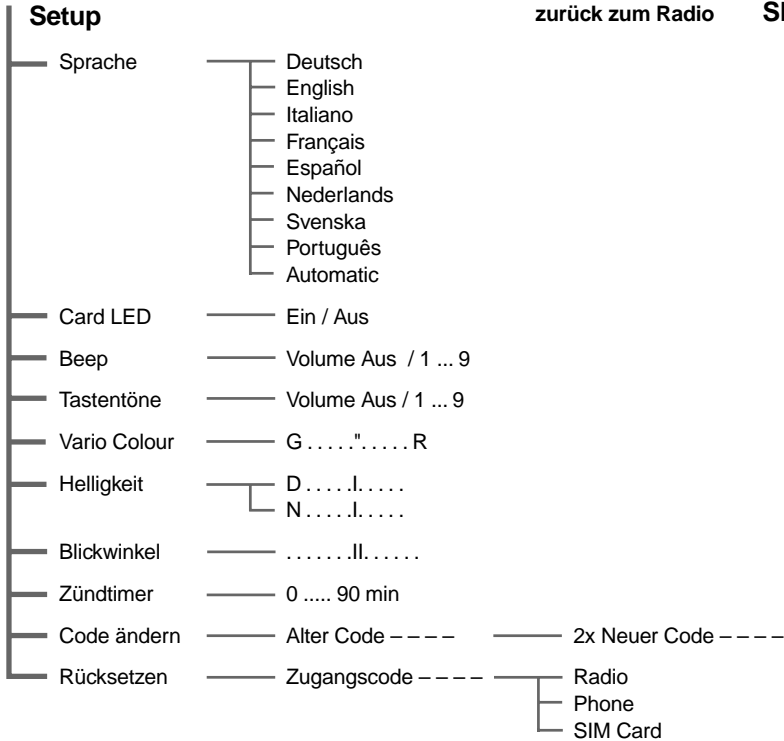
Setup

zurück zum Radio

Sl

Sprache — Deutsch
English
Italiano
Français
Español
Nederlands
Svenska
Português
Automatic

Card LED — Ein / Aus

Beep — Volume Aus / 1 ... 9

Tastentöne — Volume Aus / 1 ... 9

Vario Colour — G . . . . .". . . . . R

Helligkeit — D . . . . .I. . . . .
N . . . . .I. . . . .

Blickwinkel — . . . . . . .II. . . . . .

Zündtimer — 0 ..... 90 min

Code ändern — Alter Code – – – – — 2x Neuer Code – – – –

Rücksetzen — Zugangscode – – – – — Radio
Phone
SIM Card